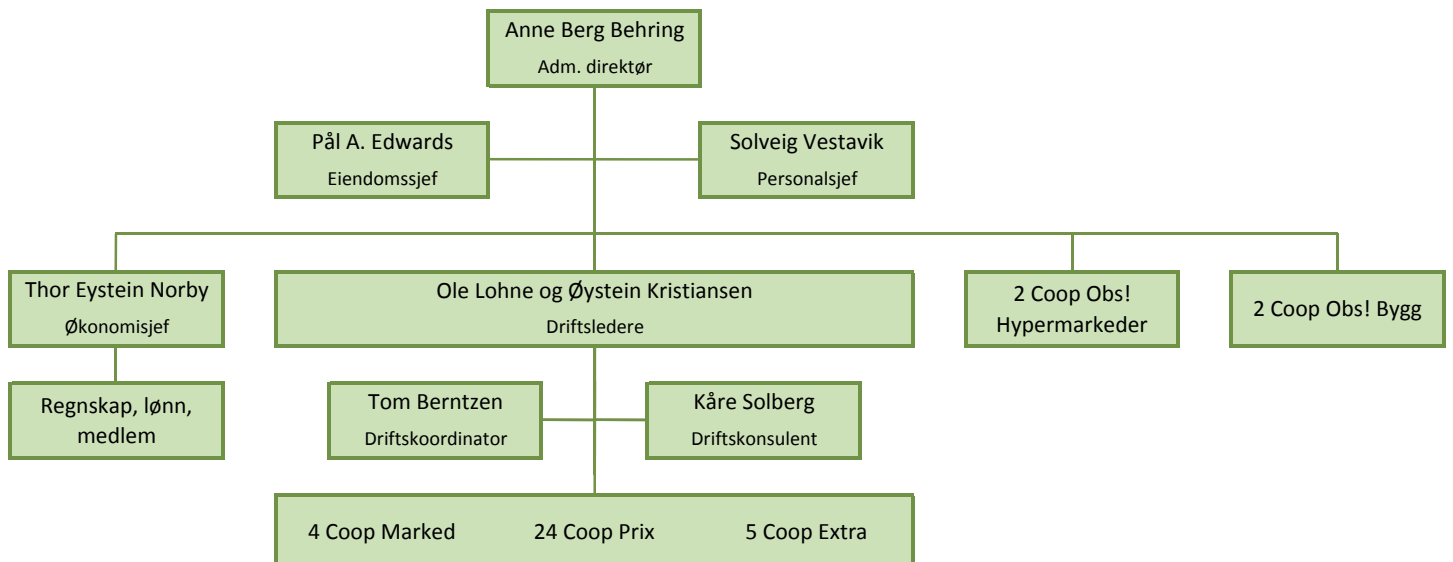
Anne Berg Behring
Adm. direktør

Pål A. Edwards
Eiendomssjef

Solveig Vestavik
Personalsjef

Thor Eystein Norby
Økonomisjef

Ole Lohne og Øystein Kristiansen
Driftsledere

2 Coop Obs! Hypermarkeder

2 Coop Obs! Bygg

Regnskap, lønn, medlem

Tom Berntzen
Driftskoordinator

Kåre Solberg
Driftskonsulent

4 Coop Marked
24 Coop Prix
5 Coop Extra